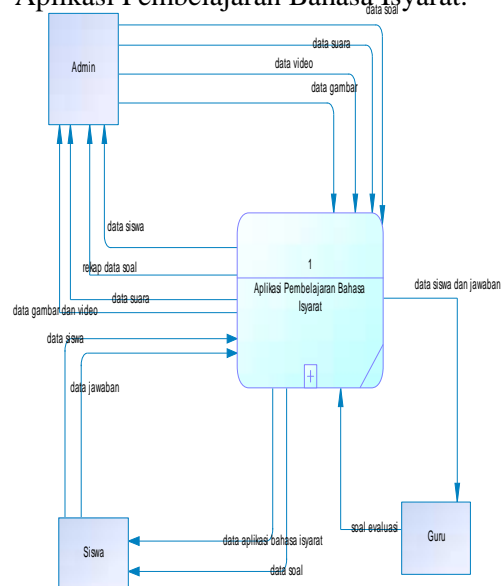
Aplikasi Pembelajaran Bahasa Isyarat.

Admin

data soal

data suara

data video

data gambar

data siswa

rekap data soal

data suara

data gambar dan video

1

Aplikasi Pembelajaran Bahasa Isyarat

data siswa dan jawaban

data siswa

data jawaban

soal evaluasi

Guru

Siswa

data aplikasi bahasa isyarat

data soal